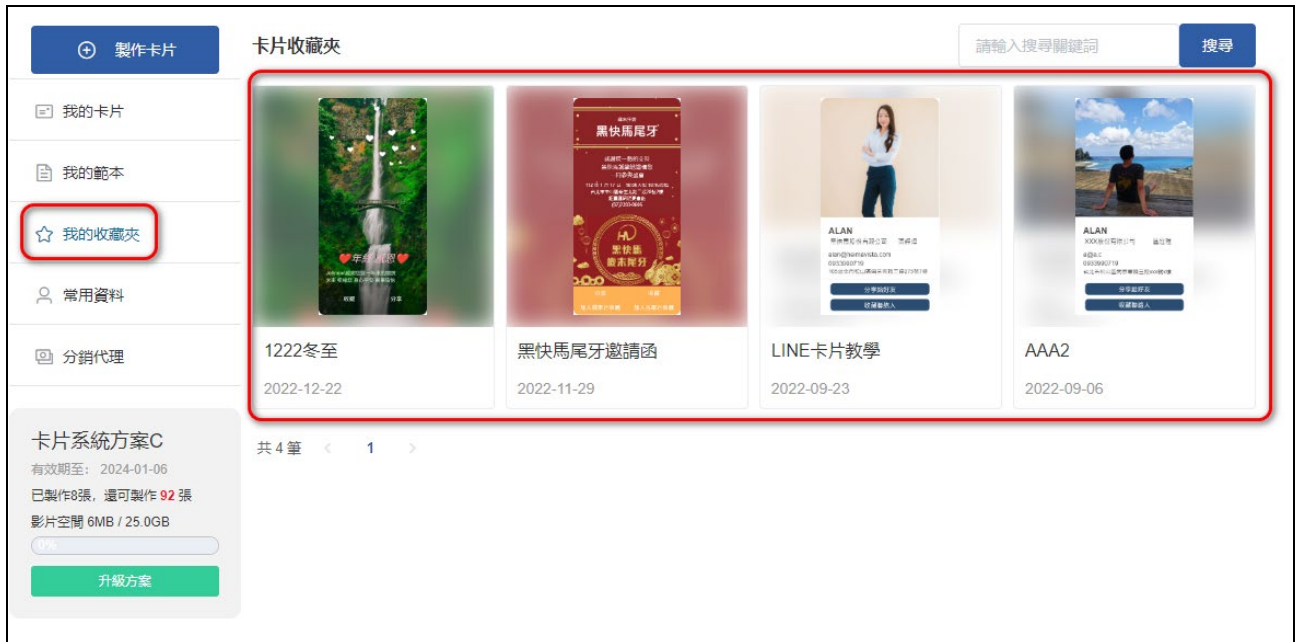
製作卡片

我的卡片

我的範本

我的收藏夾

常用資料

分銷代理

卡片系統方案C
有效期至：2024-01-06
已製作8張，還可製作 92 張
影片空間 6MB / 25.0GB
0%
升級方案

卡片收藏夾

請輸入搜尋關鍵詞
搜尋

年終尾牙
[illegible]
收藏 分享

黑快馬尾牙
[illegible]
黑快馬 歲末尾牙

ALAN
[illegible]
分享給好友
收藏聯絡人

ALAN
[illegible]
分享給好友
收藏聯絡人

1222冬至
2022-12-22

黑快馬尾牙邀請函
2022-11-29

LINE卡片教學
2022-09-23

AAA2
2022-09-06

共 4 筆 < 1 >